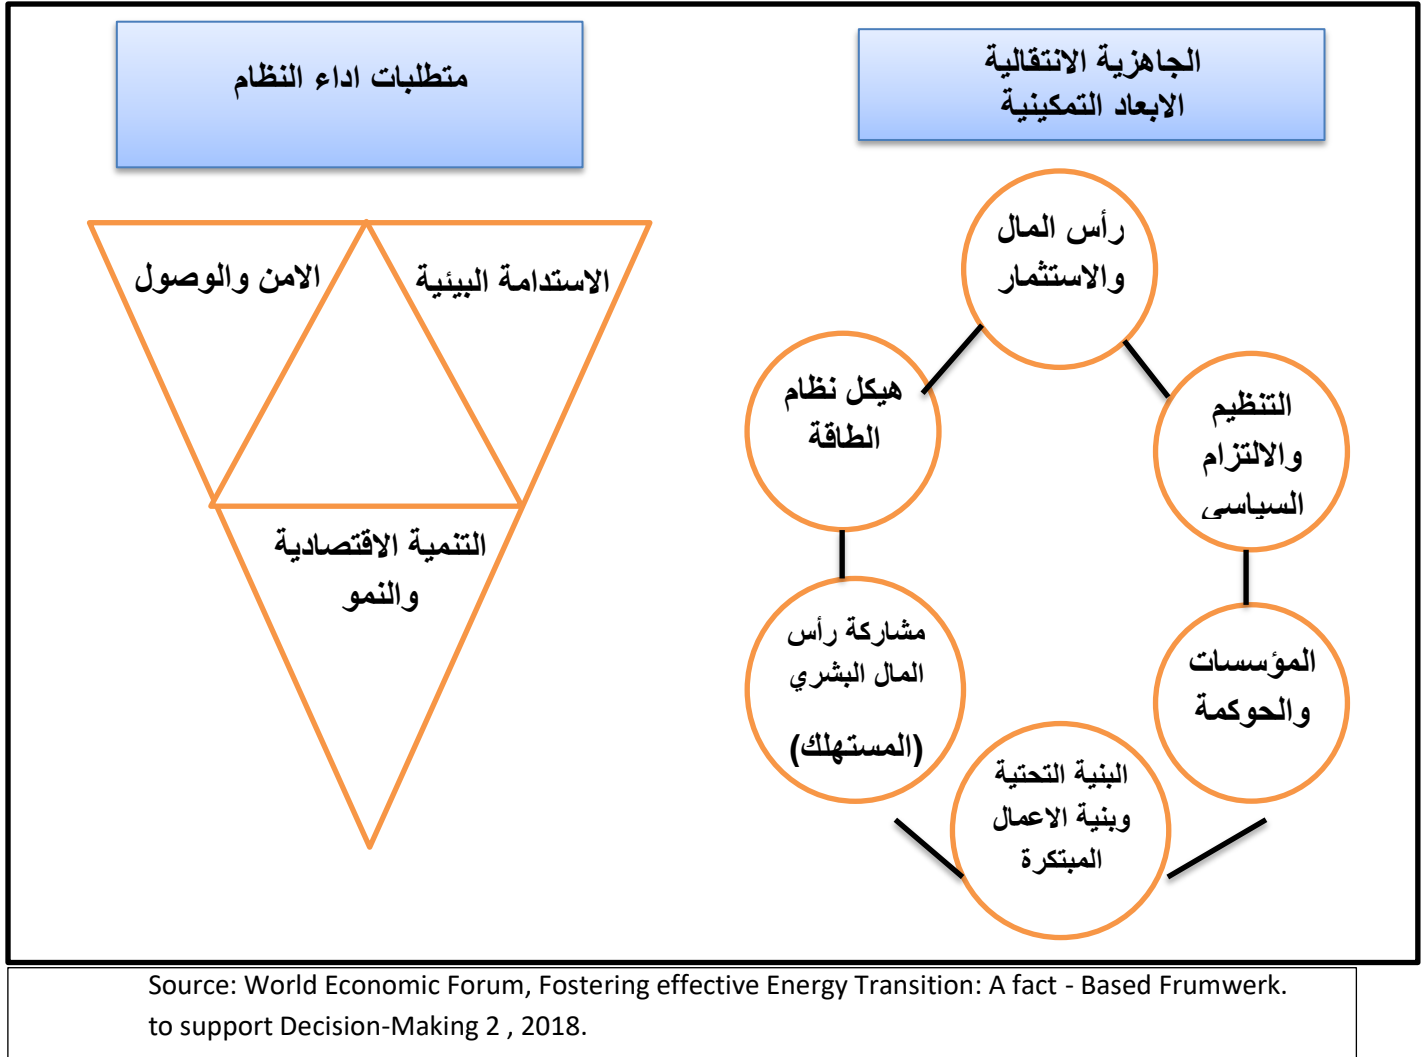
الجاهزية الانتقالية
الابعاد التمكينية

متطلبات اداء النظام

رأس المال والاستثمار

التنظيم والالتزام السياسى

المؤسسات والحوكمة

البنية التحتية وبنية الاعمال المبتكرة

مشاركة رأس المال البشري (المستهلك)

هيكل نظام الطاقة

الاستدامة البيئية

الامن والوصول

التنمية الاقتصادية والنمو

Source: World Economic Forum, Fostering effective Energy Transition: A fact - Based Frumwerk. to support Decision-Making 2 , 2018.